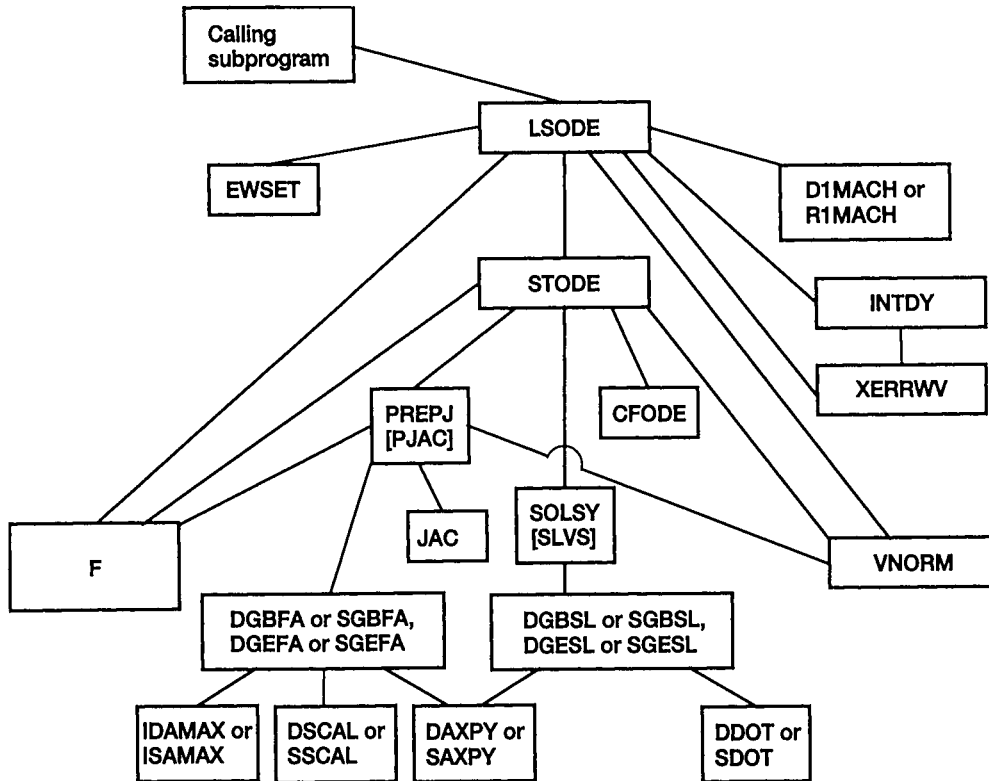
Calling subprogram

LSODE

EWSET

D1MACH or R1MACH

STODE

INTDY

XERRWV

PREPJ [PJAC]

CFODE

JAC

SOLSY [SLVS]

F

VNORM

DGBFA or SGBFA, DGEFA or SGEFA

DGBSL or SGBSL, DGESL or SGESL

IDAMAX or ISAMAX

DSCAL or SSCAL

DAXPY or SAXPY

DDOT or SDOT